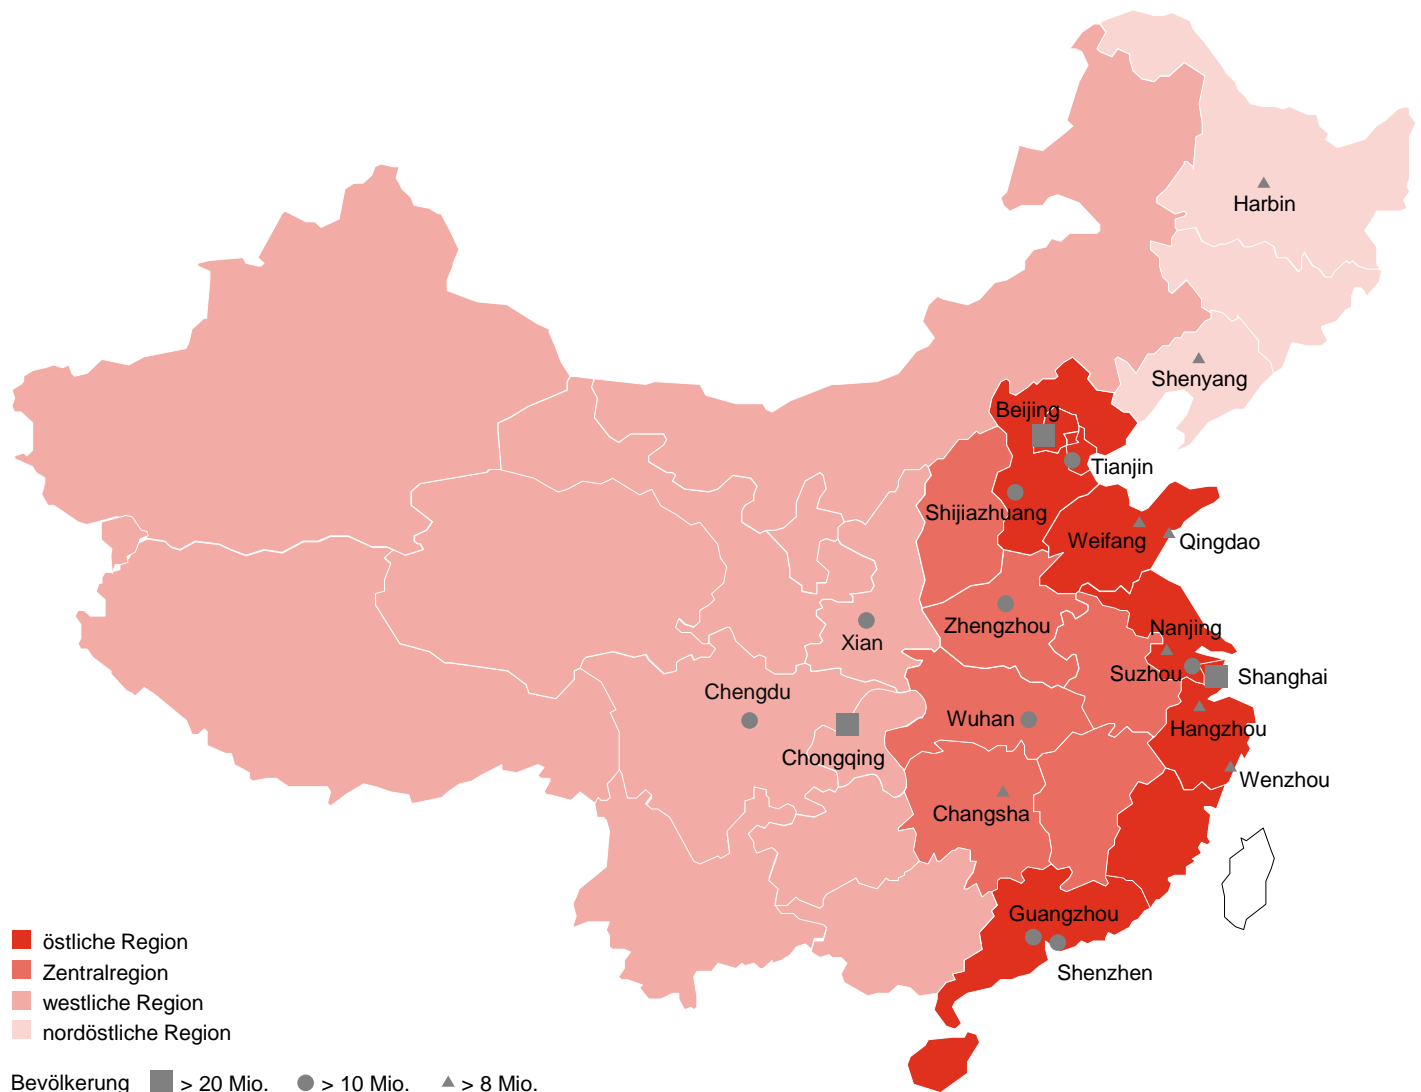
Harbin
Shenyang
Beijing
Tianjin
Shijiazhuang
Weifang
Qingdao
Xian
Zhengzhou
Nanjing
Suzhou
Shanghai
Chengdu
Chongqing
Wuhan
Hangzhou
Wenzhou
Changsha
Guangzhou
Shenzhen

östliche Region
Zentralregion
westliche Region
nordöstliche Region

Bevölkerung > 20 Mio. > 10 Mio. > 8 Mio.